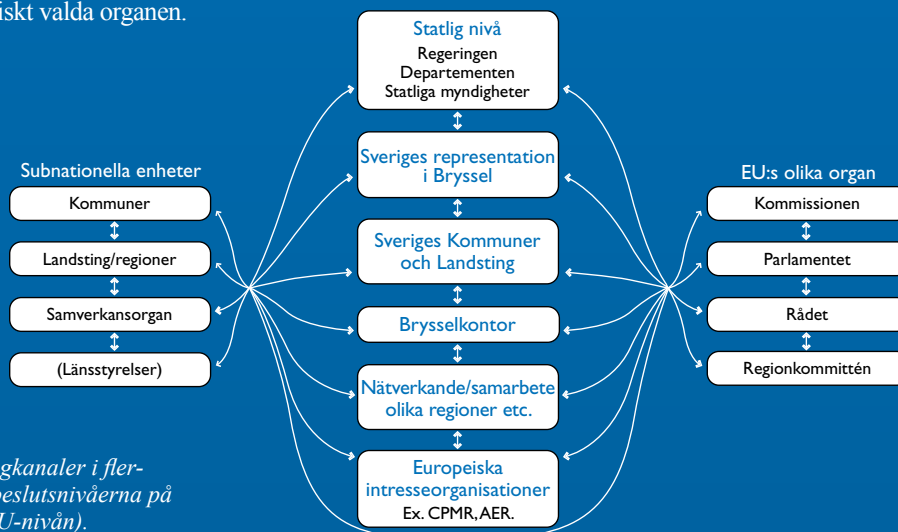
iskt valda organen.

Statlig nivå
Regeringen
Departementen
Statliga myndigheter

Sveriges representation i Bryssel

Sveriges Kommuner och Landsting

Brysselkontor

Nätverkande/samarbete olika regioner etc.

Europeiska intresseorganisationer
Ex. CPMR, AER.

Subnationella enheter
Kommuner
Landsting/regioner
Samverkansorgan
(Länsstyrelser)

EU:s olika organ
Kommissionen
Parlamentet
Rådet
Regionkommittén

gkanaler i fler-
beslutsnivåerna på
U-nivån).